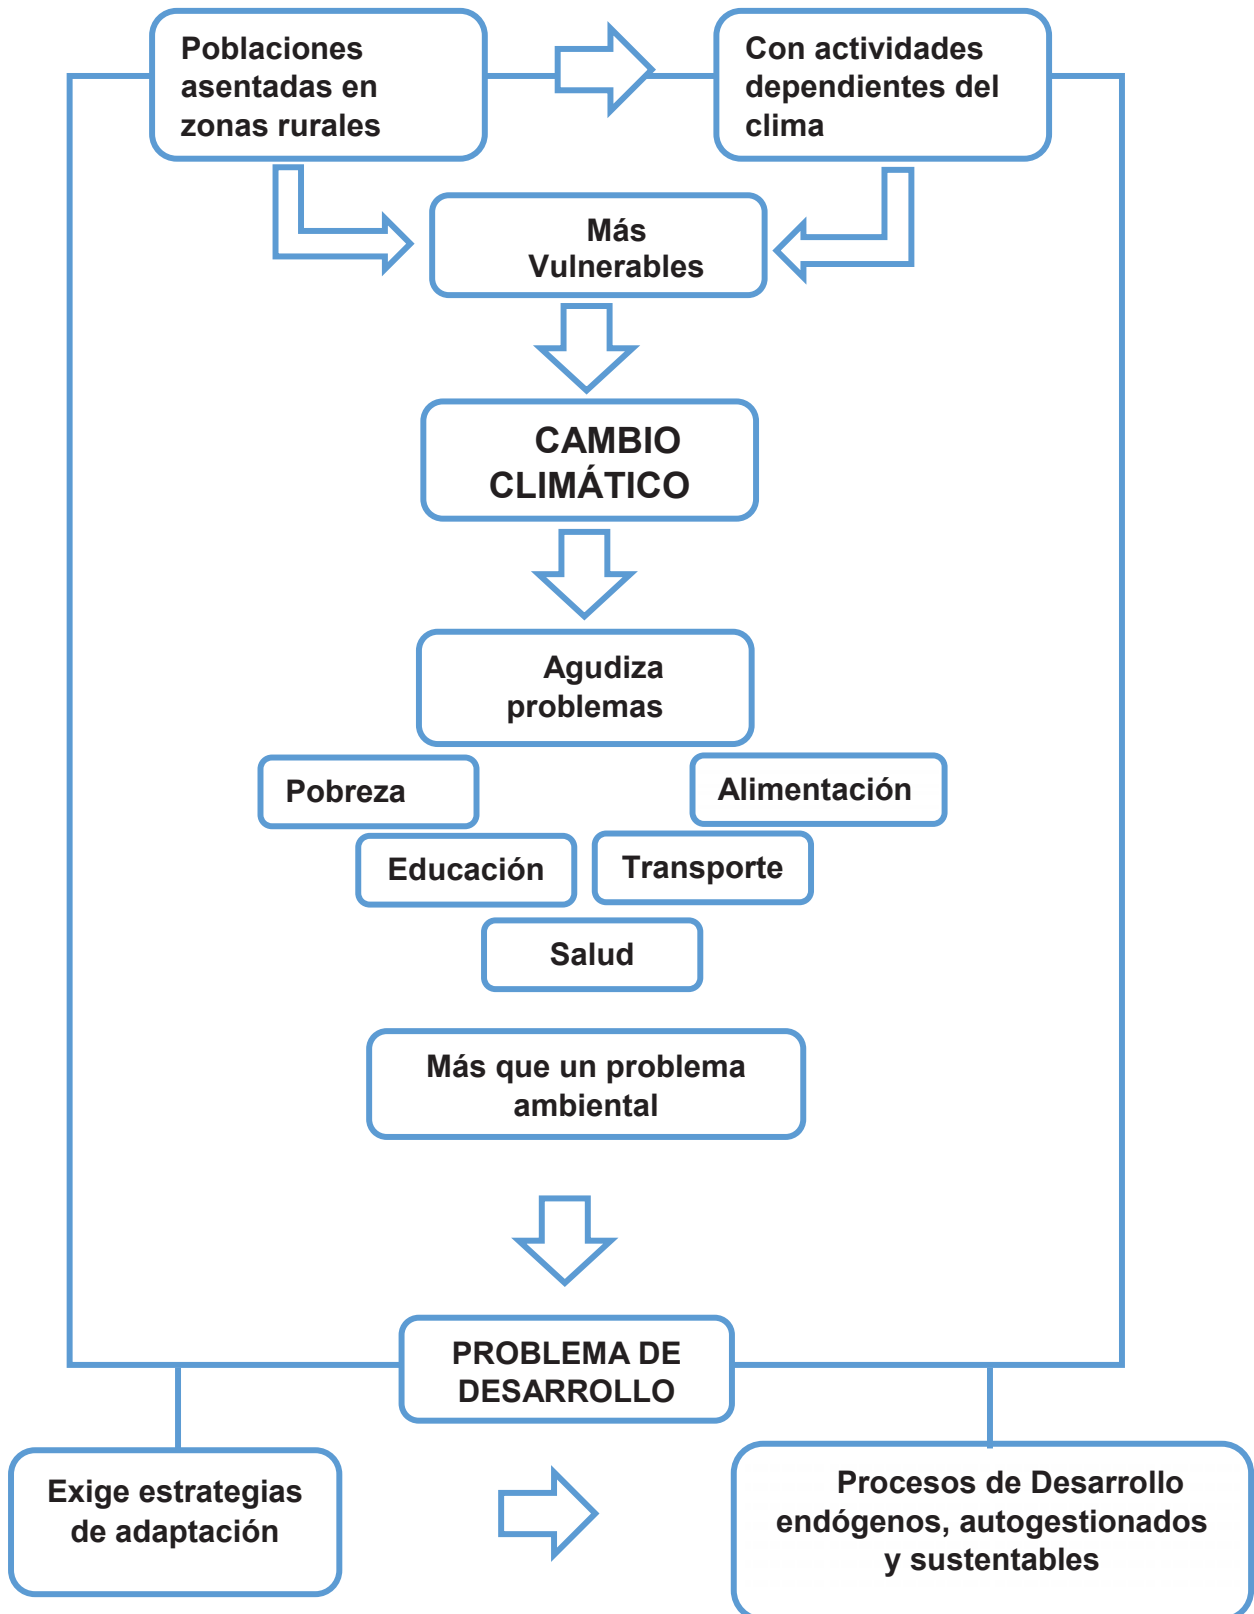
Poblaciones asentadas en zonas rurales

Con actividades dependientes del clima

Más Vulnerables

CAMBIO CLIMÁTICO

Agudiza problemas

Pobreza

Alimentación

Educación

Transporte

Salud

Más que un problema ambiental

PROBLEMA DE DESARROLLO

Exige estrategias de adaptación

Procesos de Desarrollo endógenos, autogestionados y sustentables